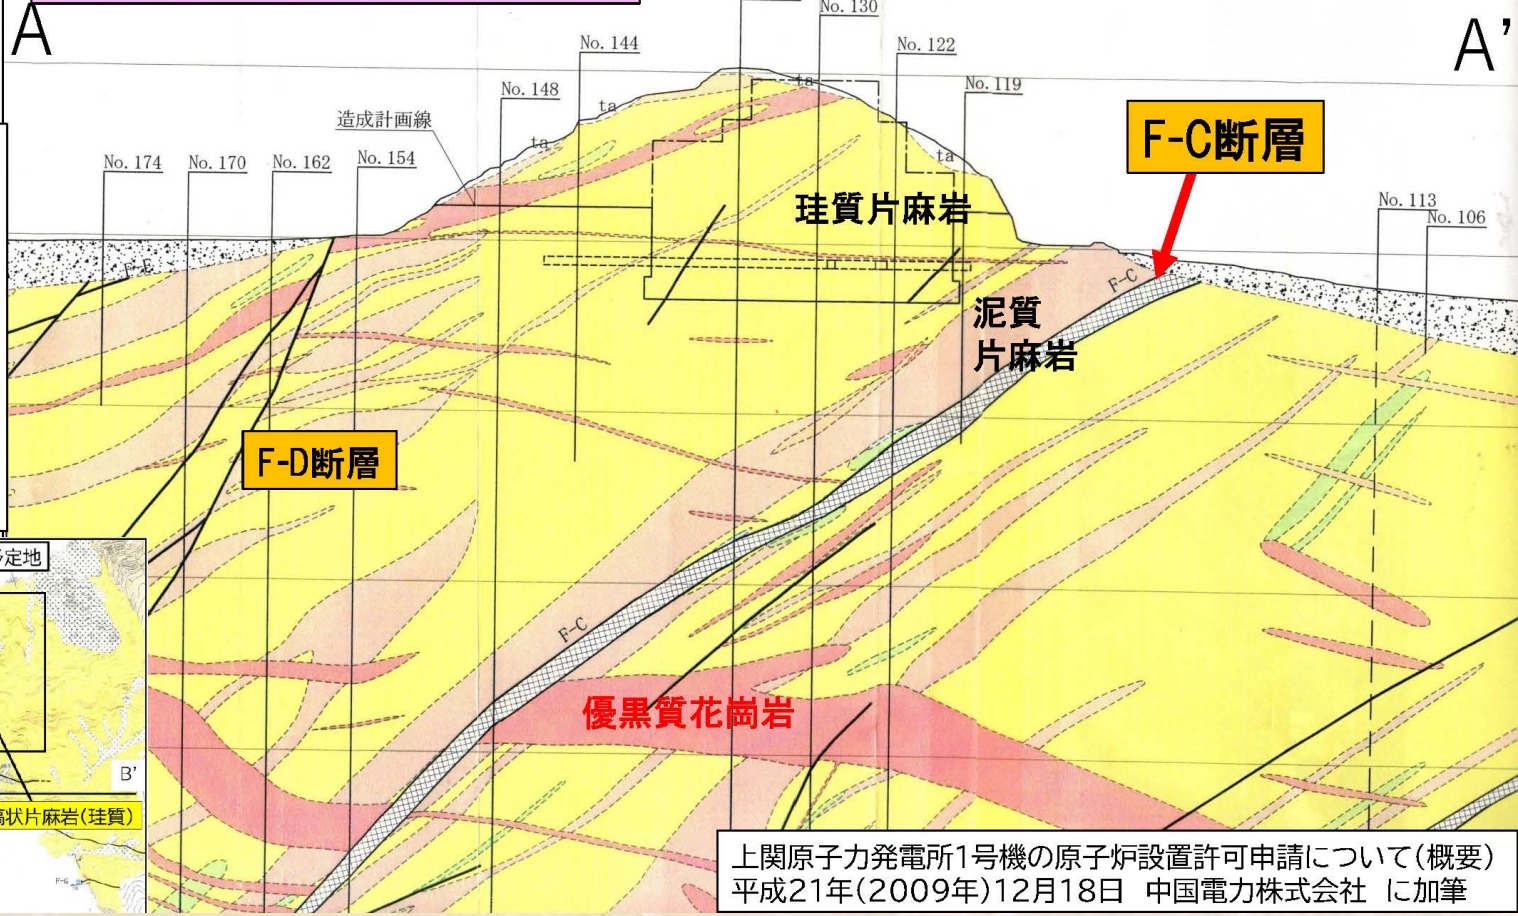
A

A'

No. 130

No. 144

No. 122

No. 148

No. 119

造成計画線

ta

ta

ta

ta

No. 174

No. 170

No. 162

No. 154

F-C断層

珪質片麻岩

No. 113

No. 106

F-E

F-C

泥質片麻岩

F-D断層

定地

F-C

優黒質花崗岩

B'

縞状片麻岩(珪質)

F-G

上関原子力発電所1号機の原子炉設置許可申請について(概要)
平成21年(2009年)12月18日 中国電力株式会社 に加筆